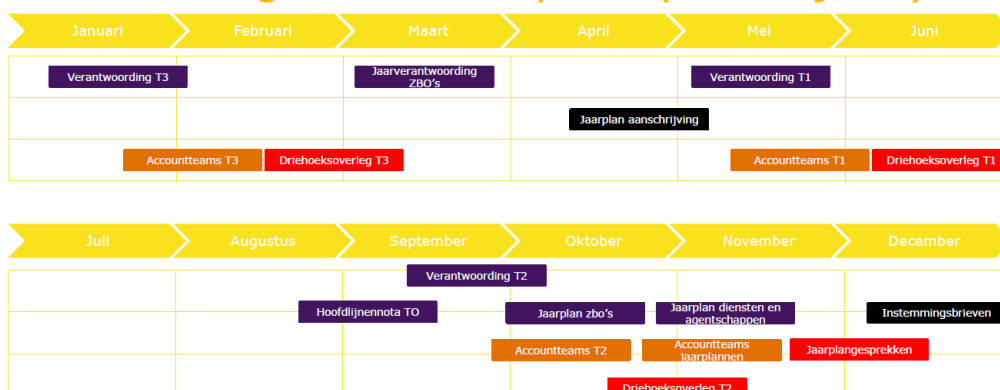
Januari Februari Maart April Mei Juni

Verantwoording T3
Jaarverantwoording ZBO's
Verantwoording T1
Jaarplan aanschrijving
Accountteams T3
Driehoeksoverleg T3
Accountteams T1
Driehoeksoverleg T1

Juli Augustus September Oktober November December

Verantwoording T2
Hoofdlijnennota TO
Jaarplan zbo's
Jaarplan diensten en agentschappen
Instemmingsbrieven
Accountteams T2
Accountteams jaarplannen
Jaarplangesprekken
Driehoeksoverleg T2